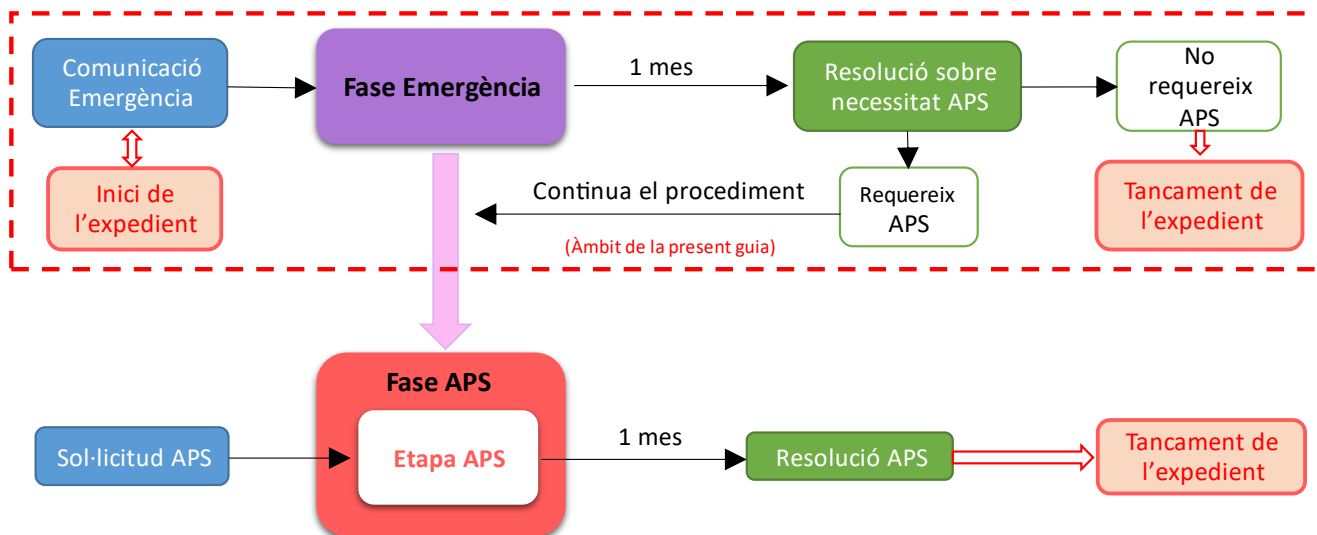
Comunicació Emergència

Fase Emergència

1 mes

Resolució sobre necessitat APS

No requereix APS

Inici de l'expedient

Continua el procediment

(Àmbit de la present guia)

Requereix APS

Tancament de l'expedient

Fase APS

Sol·licitud APS

Etapa APS

1 mes

Resolució APS

Tancament de l'expedient